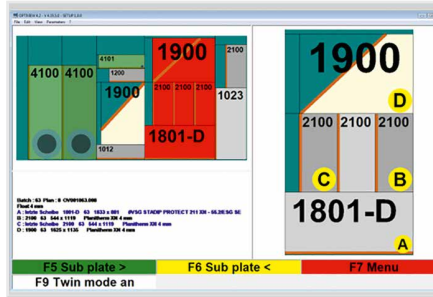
OPTIMA 4.2 - V 4.10.2 - SETUP 2.4.0
File Edit View Parameters ?

4100
4100
4101
1200
1900
1900
2100
2100
2100
2100
1023
1801-D
1012

Batch : 63 Plan : 8 CV001063.080
Float 4 mm
A : letzte Scheibe 1801-D 63 1633 x 861 4VSG STADIP PROTECT 211 XN - 66.2EGG SE
B : 2100 63 544 x 1119 Planitherm XN 4 mm
C : letzte Scheibe 2100 63 544 x 1119 Planitherm XN 4 mm
D : 1900 63 1625 x 1135 Planitherm XN 4 mm

1900
D
2100
2100
2100
C
B
1801-D
A

F5 Sub plate >
F6 Sub plate <
F7 Menu
F9 Twin mode an